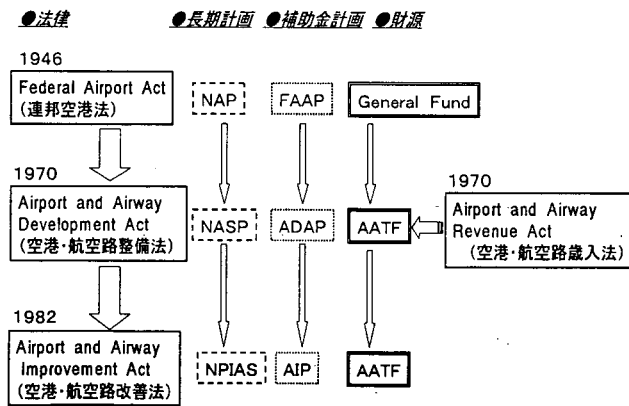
●法律　●長期計画　●補助金計画　●財源

1946

Federal Airport Act (連邦空港法)

NAP

FAAP

General Fund

1970

Airport and Airway Development Act (空港･航空路整備法)

NASP

ADAP

AATF

1970

Airport and Airway Revenue Act (空港･航空路歳入法)

1982

Airport and Airway Improvement Act (空港･航空路改善法)

NPIAS

AIP

AATF